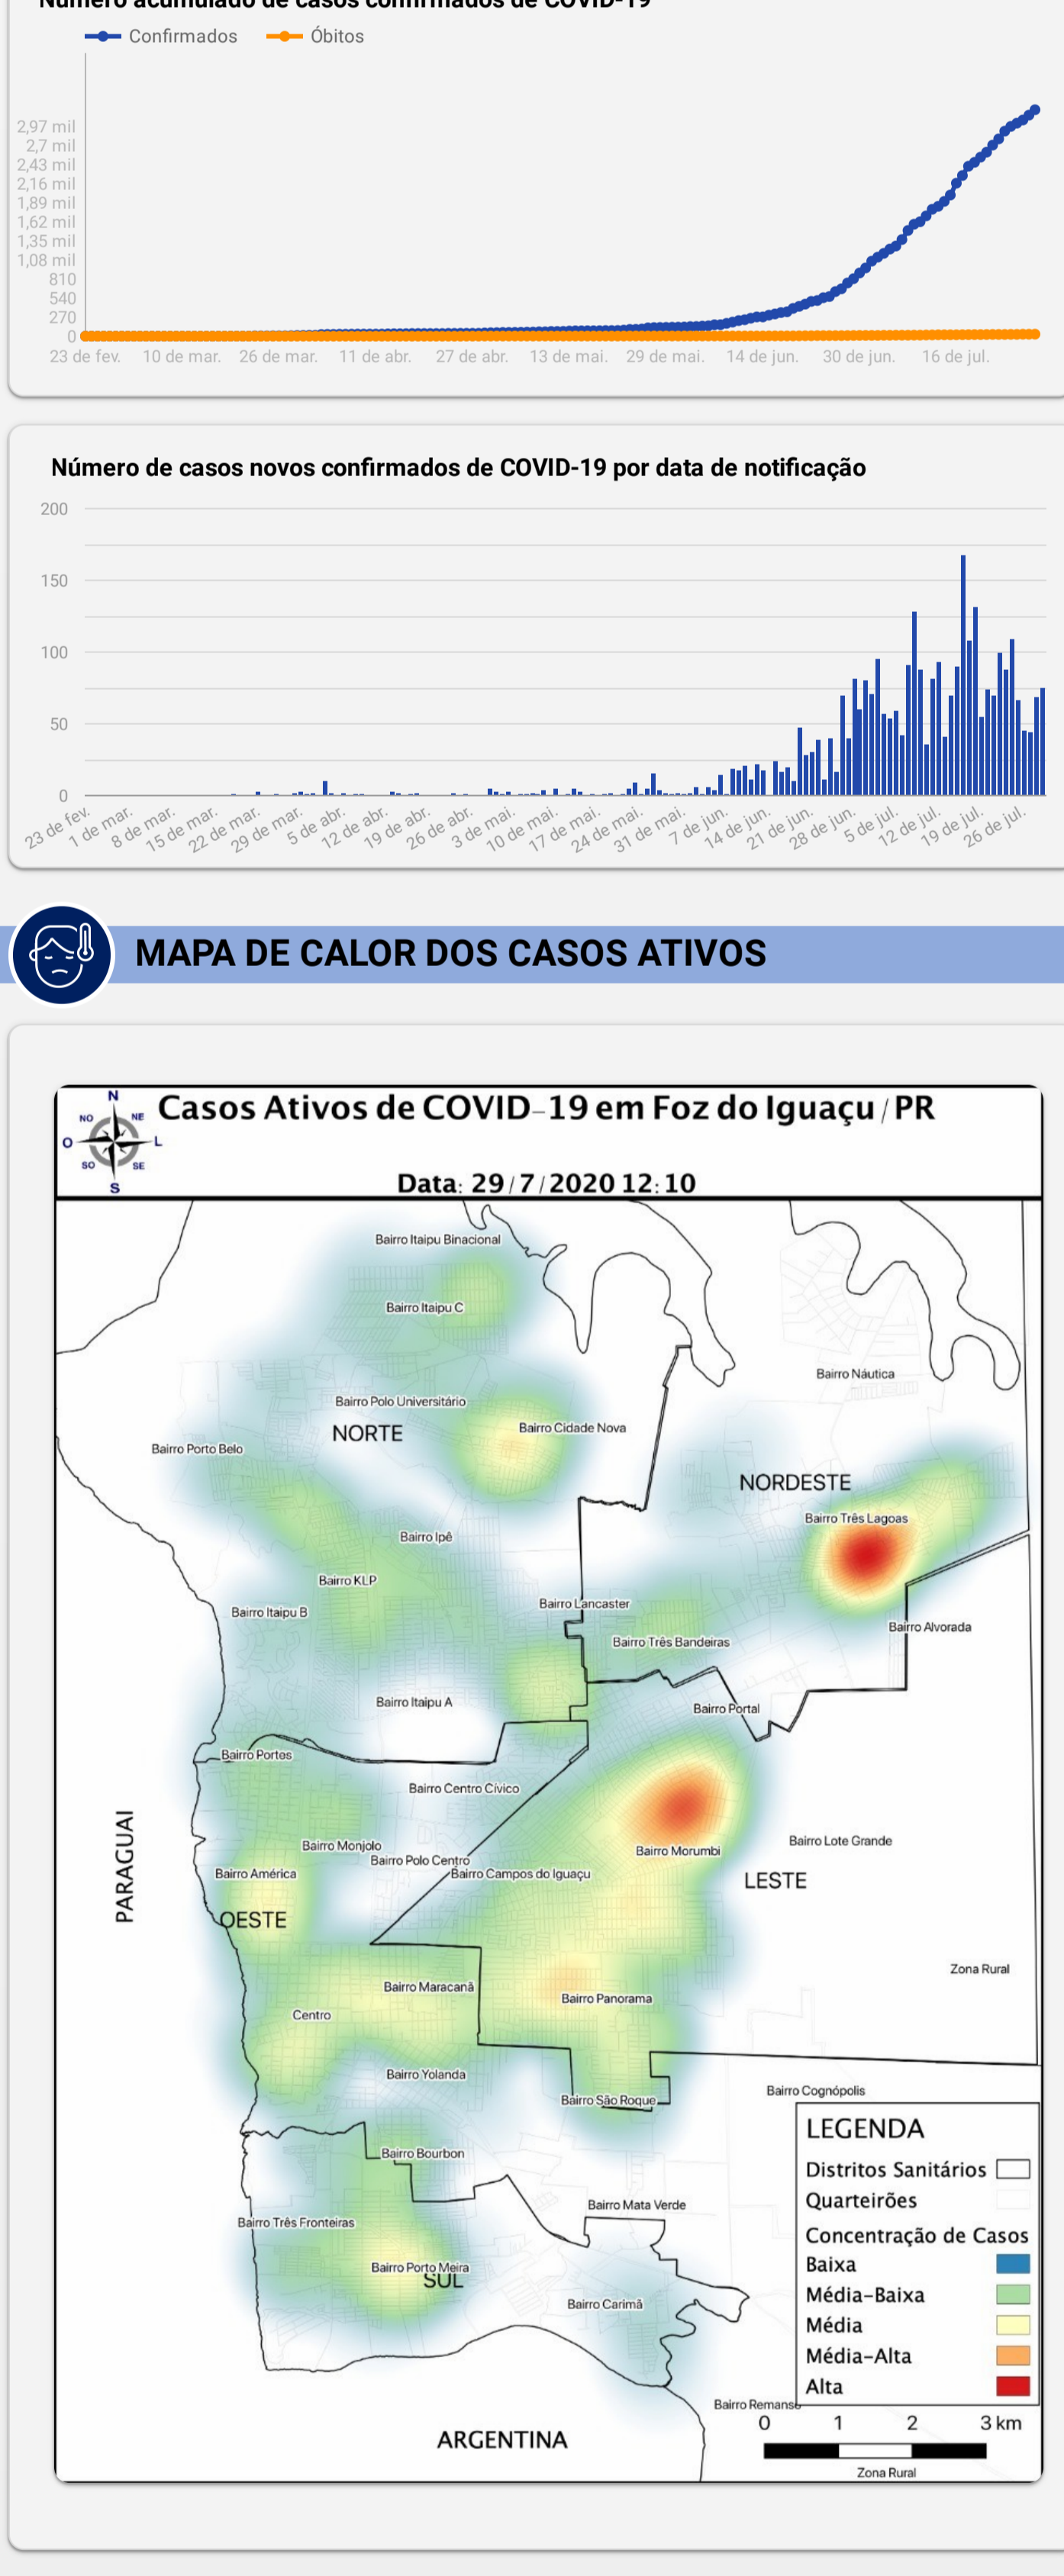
Número acumulado de casos confirmados de COVID-19

Confirmados
Óbitos

2,97 mil
2,7 mil
2,43 mil
2,16 mil
1,89 mil
1,62 mil
1,35 mil
1,08 mil
810
540
270
0

23 de fev. 10 de mar. 26 de mar. 11 de abr. 27 de abr. 13 de mai. 29 de mai. 14 de jun. 30 de jun. 16 de jul.

Número de casos novos confirmados de COVID-19 por data de notificação

200
150
100
50
0

23 de fev. 1 de mar. 8 de mar. 15 de mar. 22 de mar. 29 de mar. 5 de abr. 12 de abr. 19 de abr. 26 de abr. 3 de mai. 10 de mai. 17 de mai. 24 de mai. 31 de mai. 7 de jun. 14 de jun. 21 de jun. 28 de jun. 5 de jul. 12 de jul. 19 de jul. 26 de jul.

MAPA DE CALOR DOS CASOS ATIVOS

N
NO NE
O L
SO SE
S

Casos Ativos de COVID-19 em Foz do Iguaçu / PR

Data: 29/7/2020 12:10

Bairro Itaipu Binacional
Bairro Itaipu C
Bairro Náutica
Bairro Polo Universitário
NORTE
Bairro Cidade Nova
Bairro Porto Belo
NORDESTE
Bairro Três Lagoas
Bairro Ipê
Bairro KLP
Bairro Itaipu B
Bairro Lancaster
Bairro Alvorada
Bairro Três Bandeiras
Bairro Itaipu A
Bairro Portal
Bairro Portes
Bairro Centro Cívico
PARAGUAI
Bairro Monjolo
Bairro Polo Centro
Bairro Morumbi
Bairro Lote Grande
Bairro América
Bairro Campos do Iguaçu
LESTE
OESTE
Zona Rural
Bairro Maracanã
Bairro Panorama
Centro
Bairro Yolanda
Bairro São Roque
Bairro Cognópolis
Bairro Bourbon
Bairro Mata Verde
Bairro Três Fronteiras
Bairro Porto Meira
SUL
Bairro Carimã
Bairro Remanso
ARGENTINA

LEGENDA
Distritos Sanitários
Quarteirões
Concentração de Casos
Baixa
Média-Baixa
Média
Média-Alta
Alta

0 1 2 3 km
Zona Rural